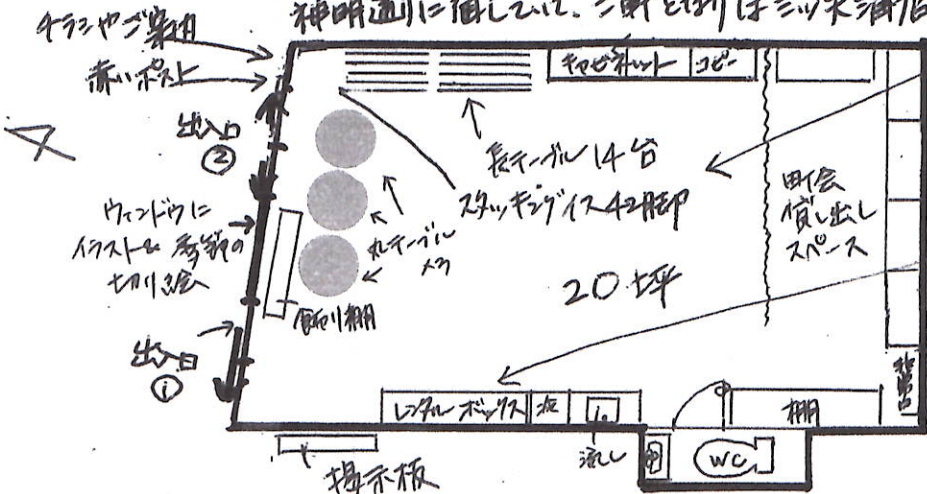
神明通りに面していて、三軒となりはミッ矢酒店
チラシやゴ案内
赤いポスト
出入口 ②
ウィンドウに イラストや季節の切り絵
出入口 ①
キャビネット
コピー
長テーブル14台
スタッキングイス42脚
丸テーブル 4つ
飾り棚
20坪
町会 貸し出し スペース
レンタルボックス
机
流し
WC
棚
掲示板